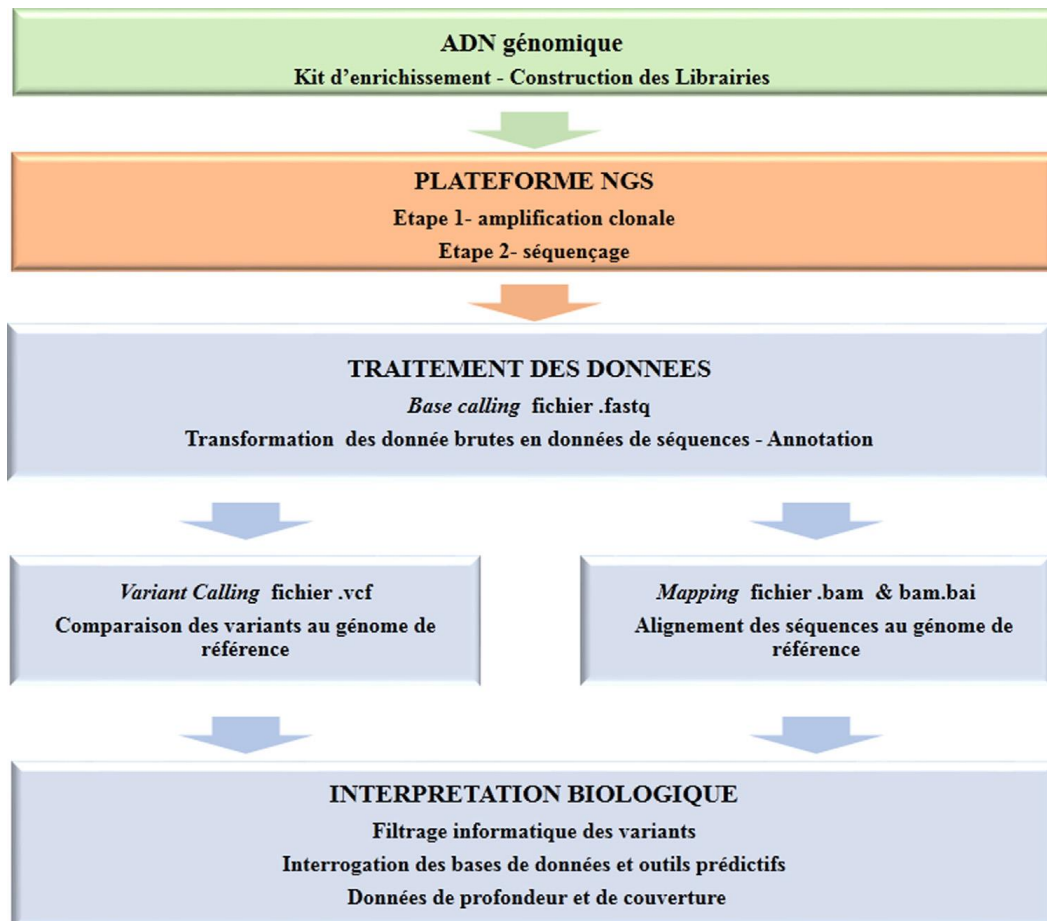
ADN génomique

Kit d'enrichissement - Construction des Librairies

PLATEFORME NGS

Etape 1- amplification clonale

Etape 2- séquençage

TRAITEMENT DES DONNEES

*Base calling* fichier .fastq

Transformation des donnée brutes en données de séquences - Annotation

*Variant Calling* fichier .vcf

Comparaison des variants au génome de référence

*Mapping* fichier .bam & bam.bai

Alignement des séquences au génome de référence

INTERPRETATION BIOLOGIQUE

Filtrage informatique des variants

Interrogation des bases de données et outils prédictifs

Données de profondeur et de couverture